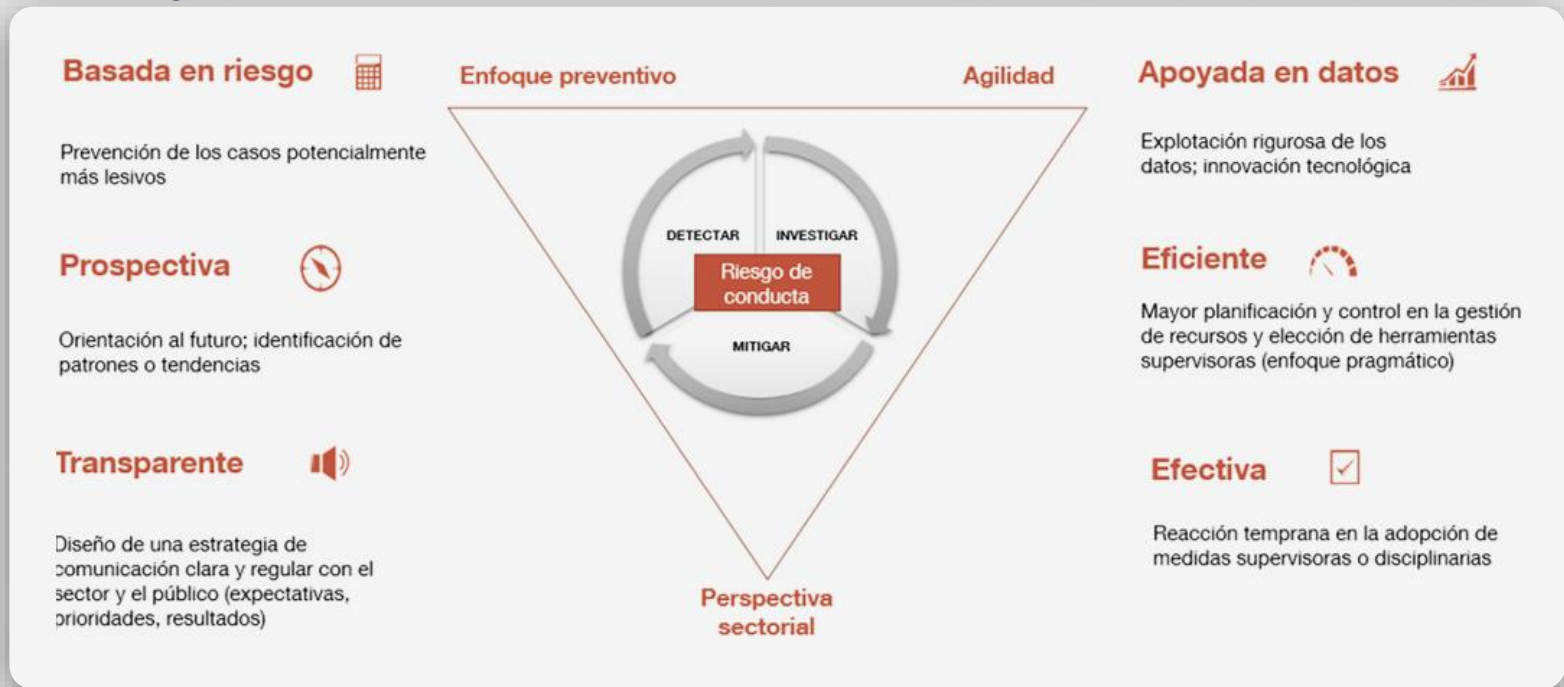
Basada en riesgo

Prevención de los casos potencialmente más lesivos

Prospectiva

Orientación al futuro; identificación de patrones o tendencias

Transparente

Diseño de una estrategia de comunicación clara y regular con el sector y el público (expectativas, prioridades, resultados)

Enfoque preventivo

Agilidad

DETECTAR

INVESTIGAR

Riesgo de conducta

MITIGAR

Perspectiva sectorial

Apoyada en datos

Explotación rigurosa de los datos; innovación tecnológica

Eficiente

Mayor planificación y control en la gestión de recursos y elección de herramientas supervisoras (enfoque pragmático)

Efectiva

Reacción temprana en la adopción de medidas supervisoras o disciplinarias